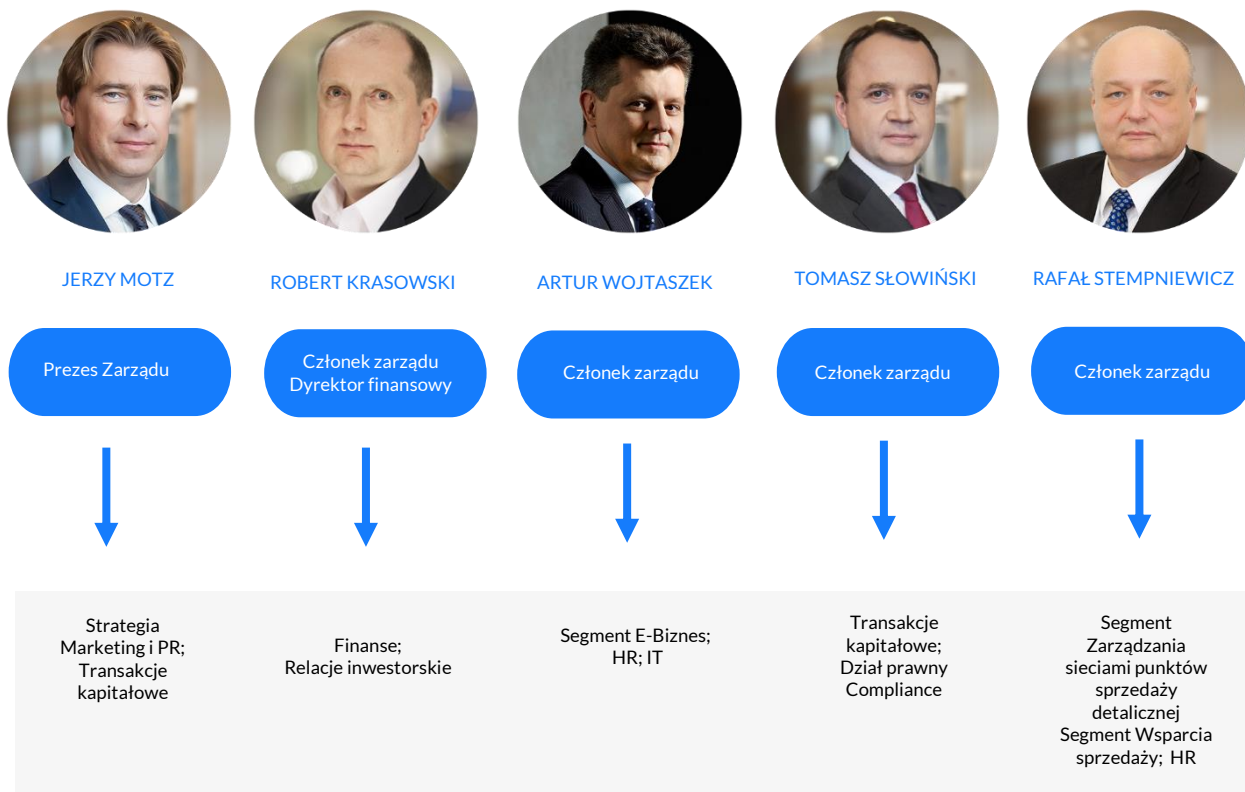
JERZY MOTZ

Prezes Zarządu

Strategia
Marketing i PR;
Transakcje
kapitałowe

ROBERT KRASOWSKI

Członek zarządu
Dyrektor finansowy

Finanse;
Relacje inwestorskie

ARTUR WOJTASZEK

Członek zarządu

Segment E-Biznes;
HR; IT

TOMASZ SŁOWIŃSKI

Członek zarządu

Transakcje
kapitałowe;
Dział prawny
Compliance

RAFAŁ STEMPNIEWICZ

Członek zarządu

Segment
Zarządzania
sieciami punktów
sprzedaży
detalicznej
Segment Wsparcia
sprzedaży; HR